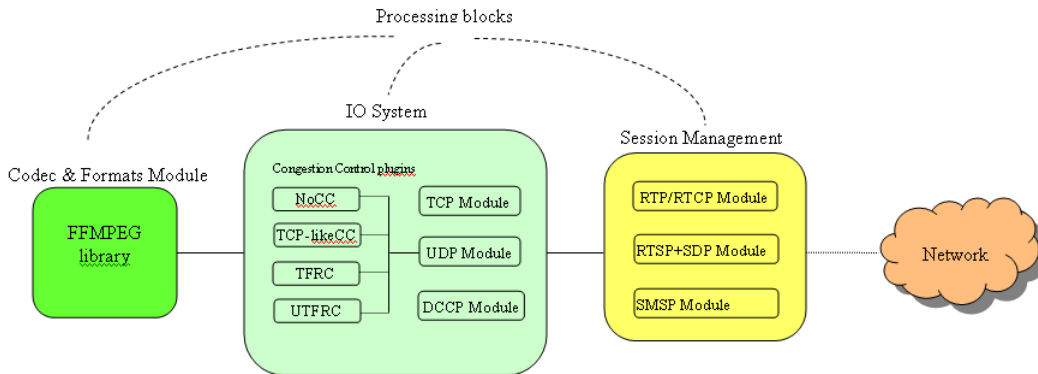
Processing blocks

Codec & Formats Module

FFMPEG library

IO System

Congestion Control plugins

NoCC

TCP-likeCC

TFRC

UTFRC

TCP Module

UDP Module

DCCP Module

Session Management

RTP/RTCP Module

RTSP+SDP Module

SMSP Module

Network